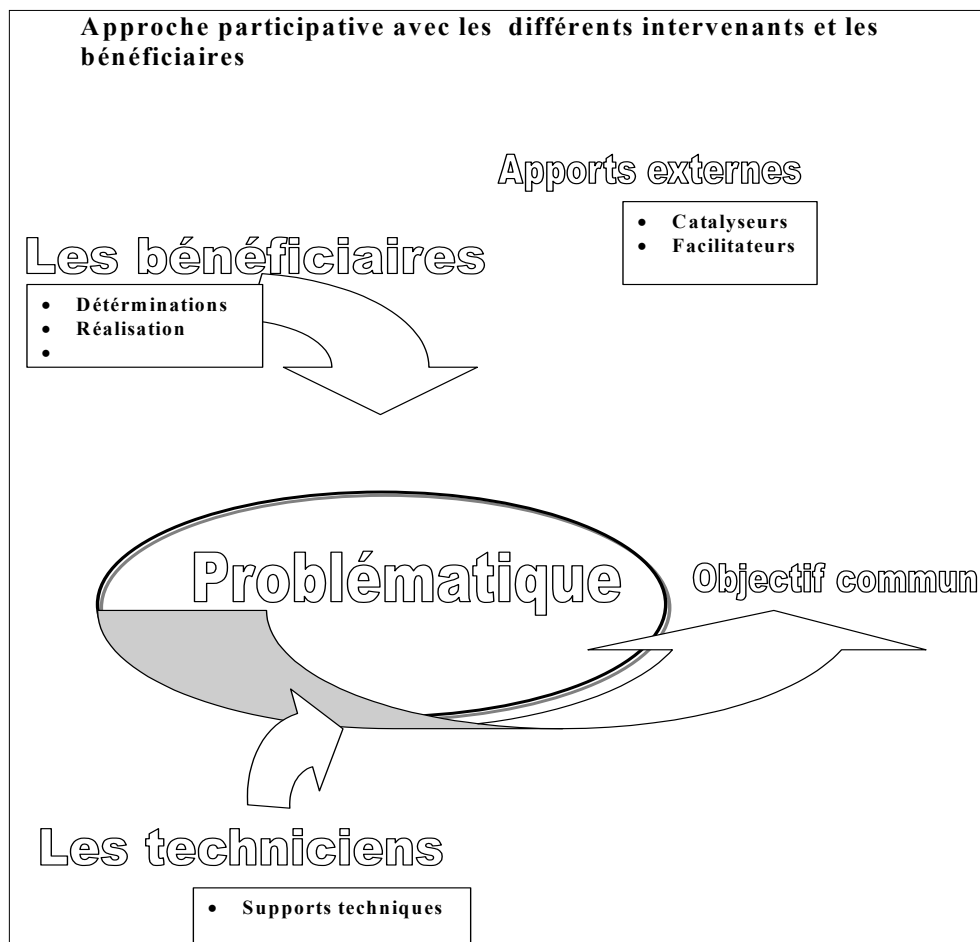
Approche participative avec les différents intervenants et les bénéficiaires

Apports externes

- Catalyseurs
- Facilitateurs

Les bénéficiaires

- Détérminations
- Réalisation
- 

Problématique

Objectif commun

Les techniciens

- Supports techniques